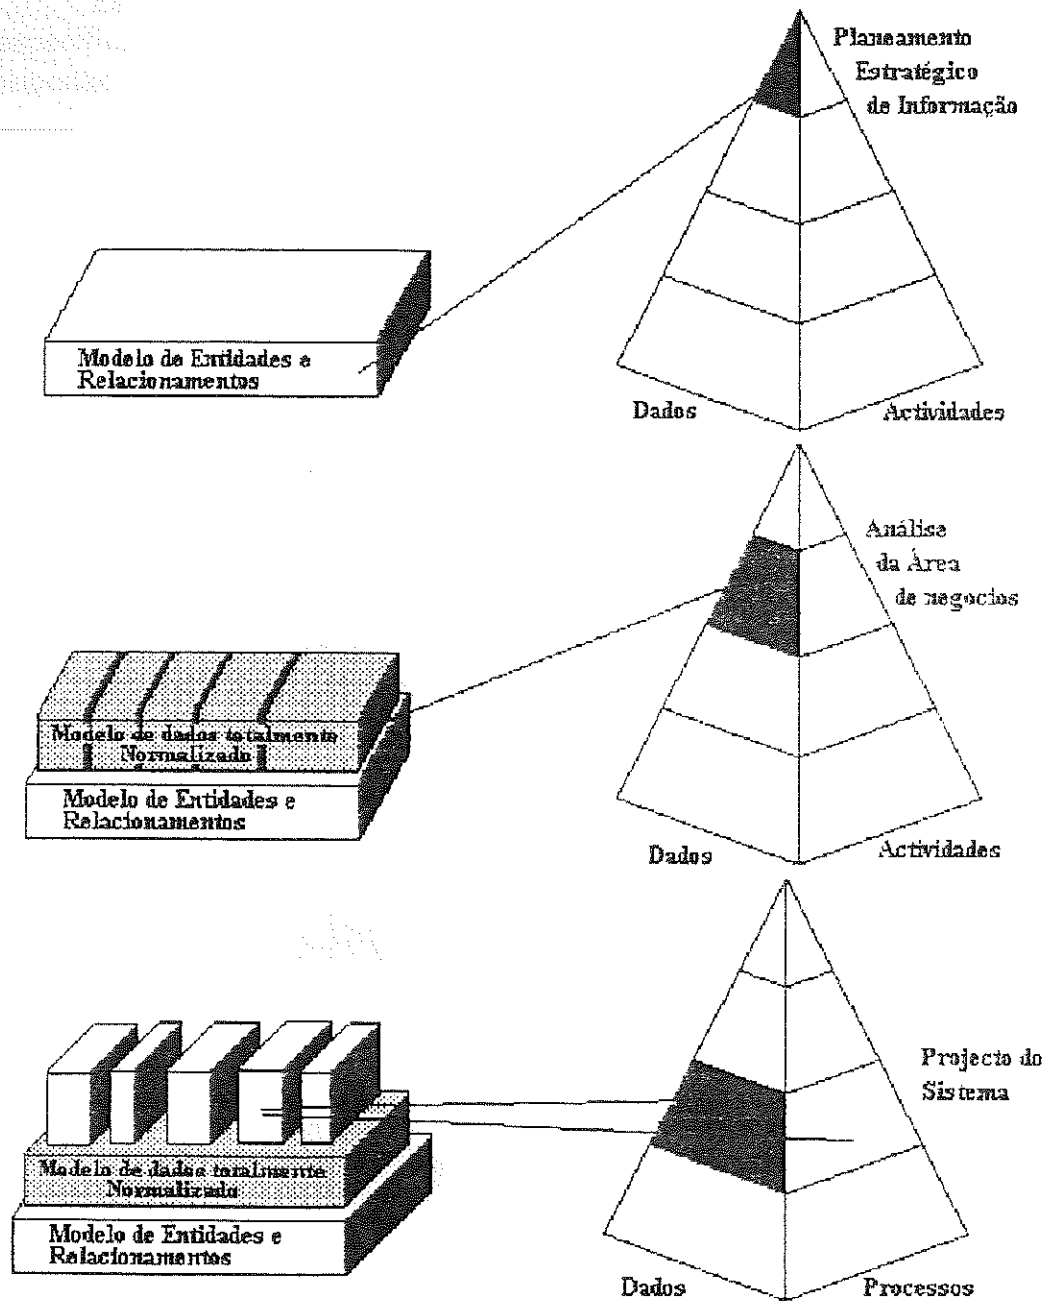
Planeamento Estratégico de Informação

Modelo de Entidades e Relacionamentos

Dados

Actividades

Análise da Área de negocios

Modelo de dados totalmente Normalizado

Modelo de Entidades e Relacionamentos

Dados

Actividades

Projecto do Sistema

Modelo de dados totalmente Normalizado

Modelo de Entidades e Relacionamentos

Dados

Processos